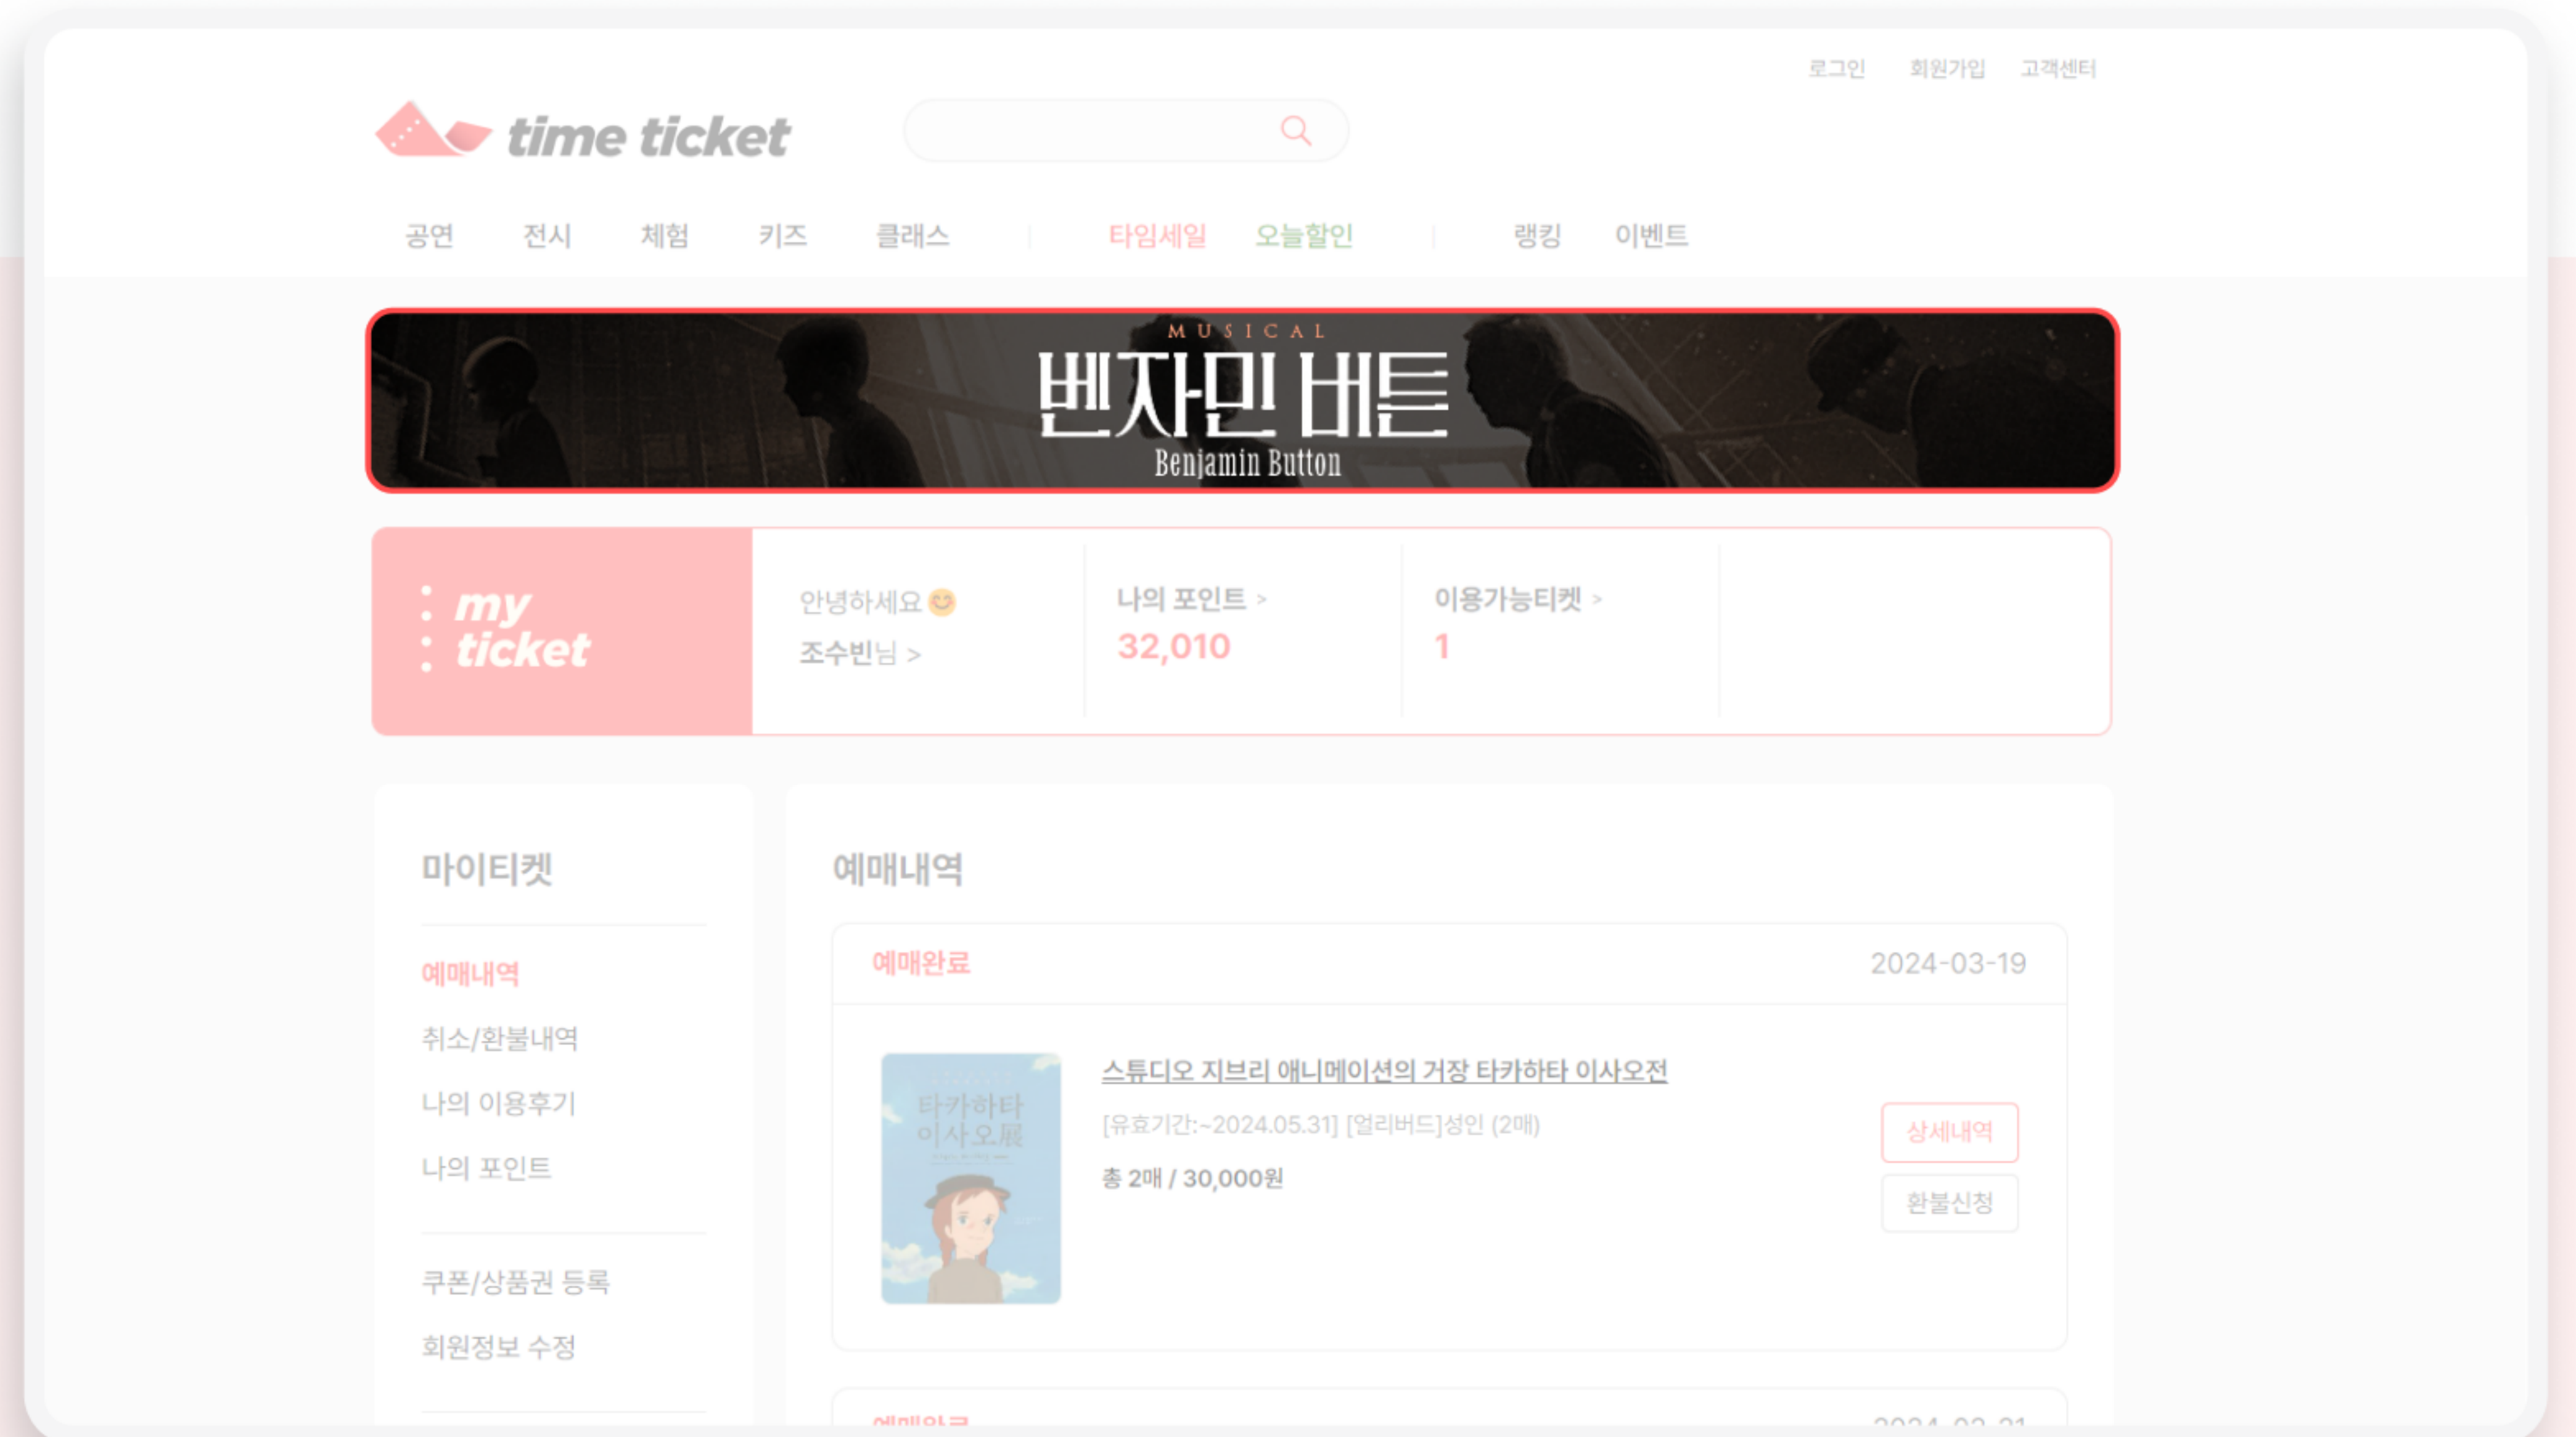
로그인 회원가입 고객센터

time ticket

공연 전시 체험 키즈 클래스 타임세일 오늘할인 랭킹 이벤트

MUSICAL
벤자민 버튼
Benjamin Button

my ticket

안녕하세요 😊
조수빈님 >

나의 포인트 >
32,010

이용가능티켓 >
1

마이티켓

예매내역
취소/환불내역
나의 이용후기
나의 포인트

쿠폰/상품권 등록
회원정보 수정

예매내역

예매완료 2024-03-19

타카하타 이사오展

스튜디오 지브리 애니메이션의 거장 타카하타 이사오전
[유효기간:~2024.05.31] [얼리버드]성인 (2매)
총 2매 / 30,000원

상세내역
환불신청

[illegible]